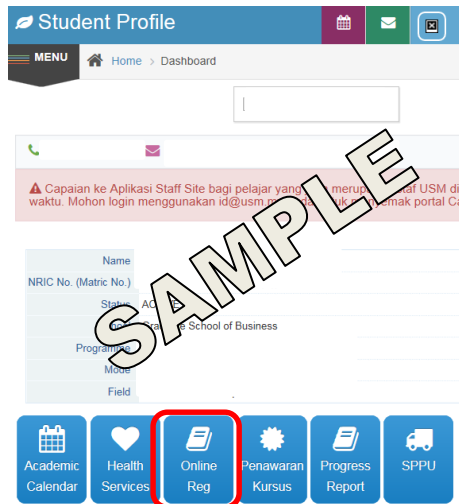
Student Profile

MENU

Home > Dashboard

Capaian ke Aplikasi Staff Site bagi pelajar yang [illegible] merup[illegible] staf USM di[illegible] waktu. Mohon login menggunakan id@usm.m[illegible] untuk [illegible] kemak portal C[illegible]

SAMPLE

Name

NRIC No. (Matric No.)

Status AC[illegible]

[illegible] Gra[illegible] School of Business

Programme

Mode

Field

Academic Calendar

Health Services

Online Reg

Penawaran Kursus

Progress Report

SPPU